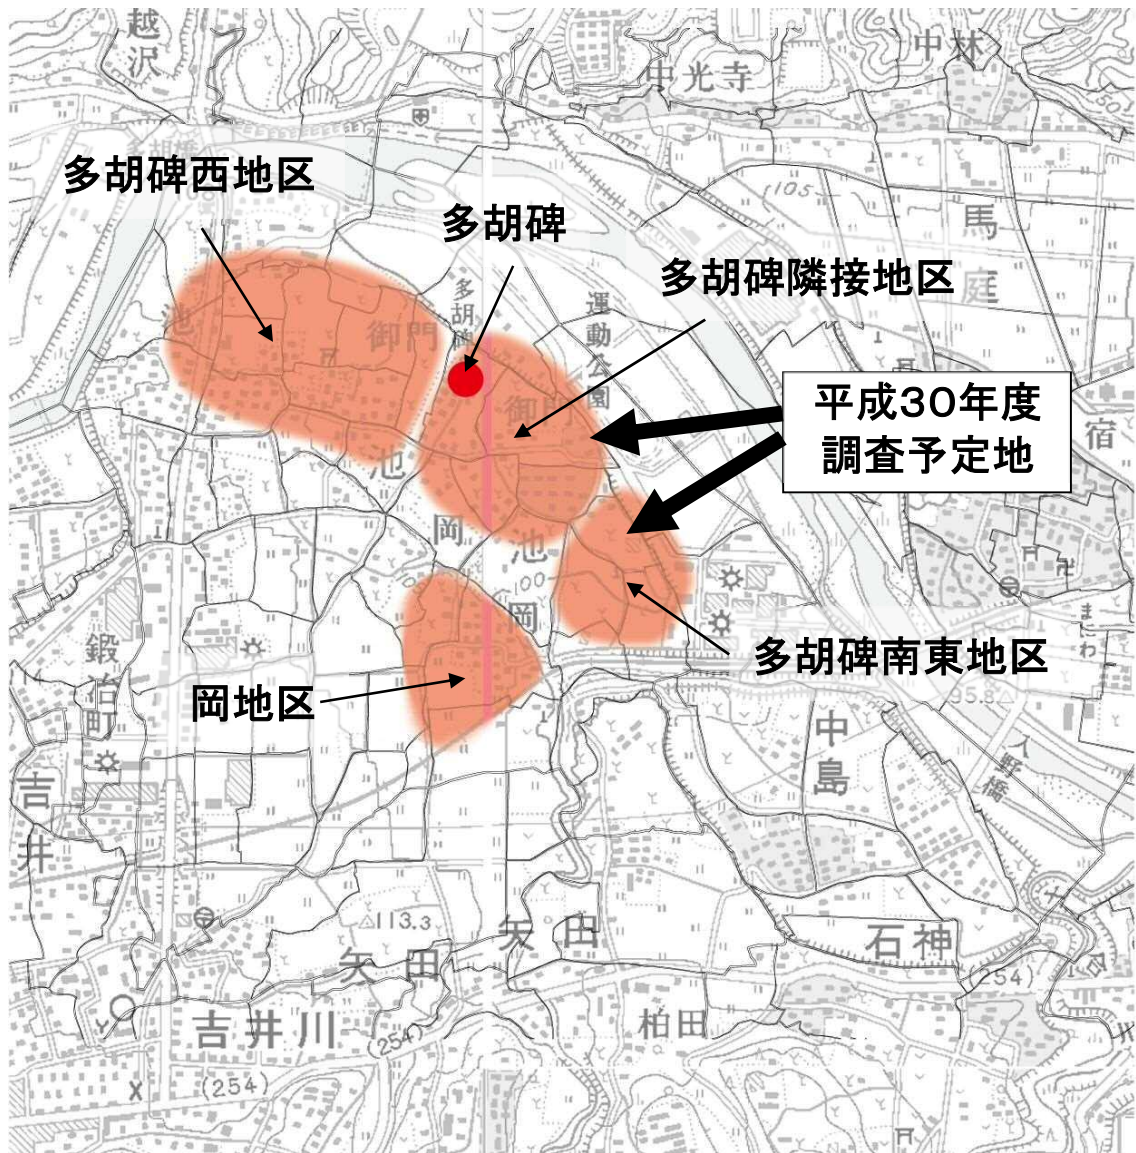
越沢

中光寺

中林

多胡碑西地区

多胡碑

多胡碑隣接地区

105

馬庭

多胡碑

御門

運動公園

御門

平成30年度
調査予定地

宿

池

池

岡

池

岡

100

多胡碑南東地区

鍛冶町

岡地区

95.8

中島

入野橋

吉井

△113.3

矢田

矢田

石神

(254)

吉井川

(254)

柏田

(254)